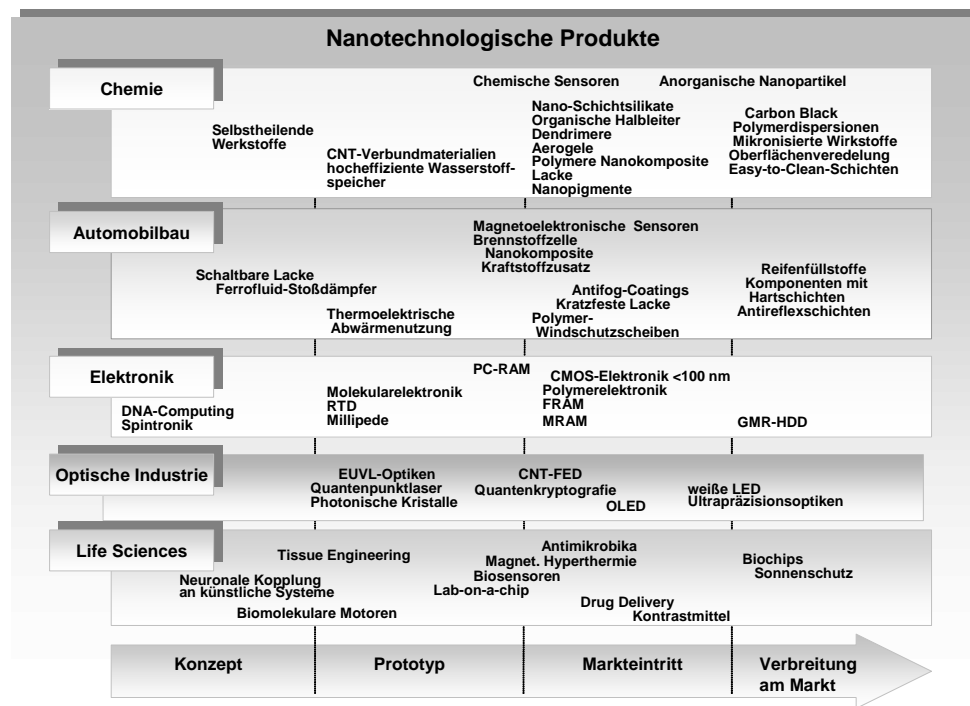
Nanotechnologische Produkte

Chemie

Chemische Sensoren

Anorganische Nanopartikel

Selbstheilende Werkstoffe

CNT-Verbundmaterialien
hocheffiziente Wasserstoffspeicher

Nano-Schichtsilikate
Organische Halbleiter
Dendrimere
Aerogele
Polymere Nanokomposite
Lacke
Nanopigmente

Carbon Black
Polymerdispersionen
Mikronisierte Wirkstoffe
Oberflächenveredelung
Easy-to-Clean-Schichten

Automobilbau

Magnetoelektronische Sensoren
Brennstoffzelle
Nanokomposite
Kraftstoffzusatz

Schaltbare Lacke
Ferrofluid-Stoßdämpfer

Thermoelektrische Abwärmenutzung

Antifog-Coatings
Kratzfeste Lacke
Polymer-Windschutzscheiben

Reifenfüllstoffe
Komponenten mit Hartschichten
Antireflexschichten

Elektronik

PC-RAM

CMOS-Elektronik <100 nm
Polymerelektronik
FRAM
MRAM

DNA-Computing
Spintronik

Molekularelektronik
RTD
Millipede

GMR-HDD

Optische Industrie

EUVL-Optiken
Quantenpunktlaser
Photonische Kristalle

CNT-FED
Quantenkryptografie
OLED

weiße LED
Ultrapräzisionsoptiken

Life Sciences

Tissue Engineering

Antimikrobika
Magnet. Hyperthermie
Biosensoren
Lab-on-a-chip

Biochips
Sonnenschutz

Neuronale Kopplung
an künstliche Systeme

Biomolekulare Motoren

Drug Delivery
Kontrastmittel

Konzept | Prototyp | Markteintritt | Verbreitung am Markt